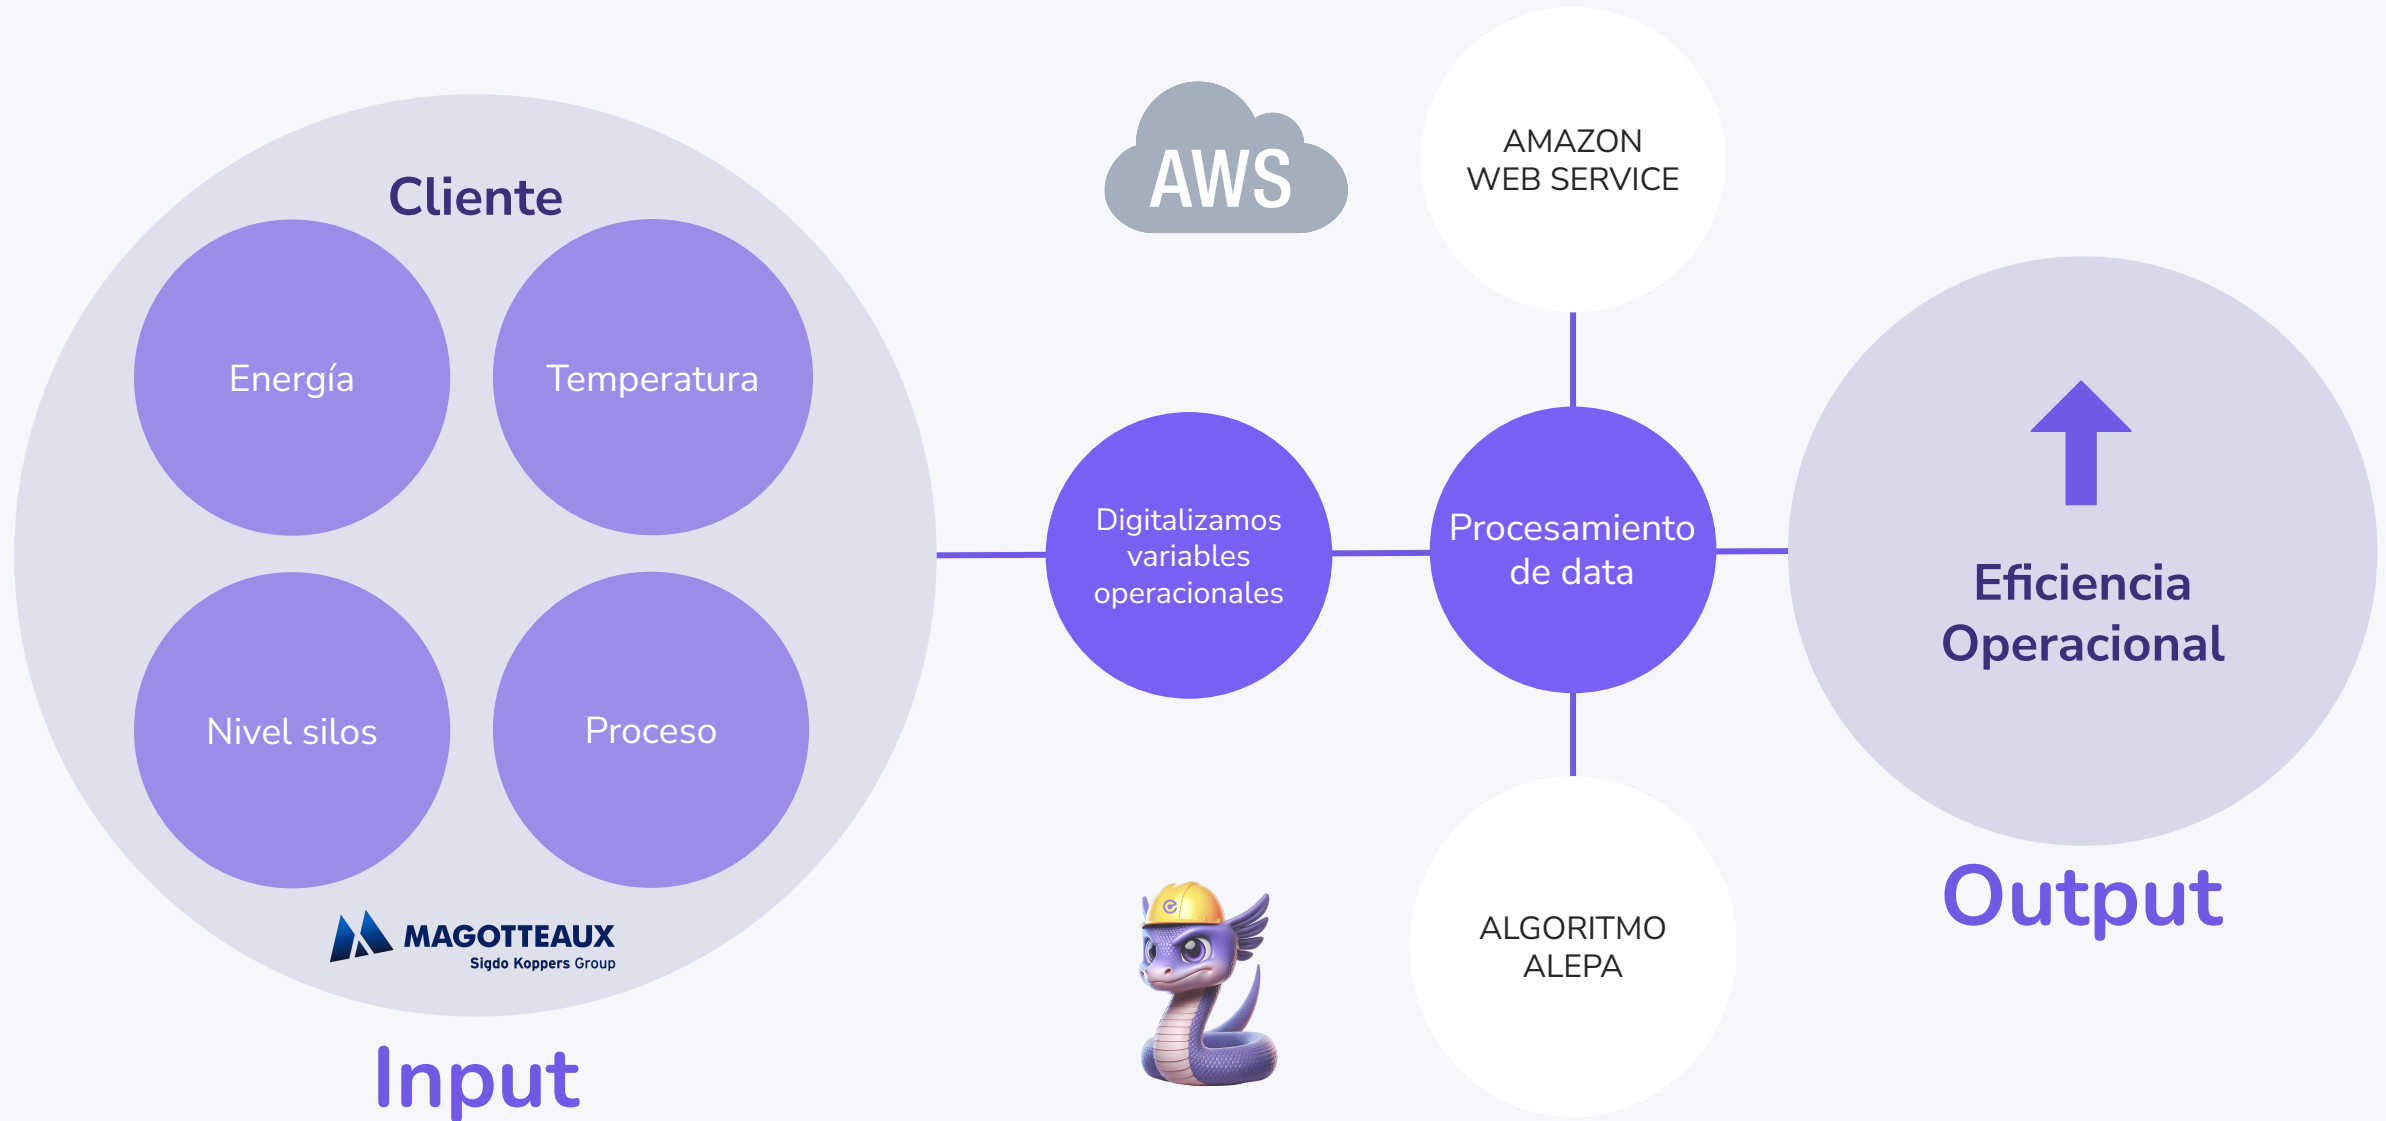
Cliente

Energía

Temperatura

Nivel silos

Proceso

MAGOTTEAUX
Sigdo Koppers Group

Input

AWS

AMAZON WEB SERVICE

Digitalizamos variables operacionales

Procesamiento de data

ALGORITMO ALEPA

Eficiencia Operacional

Output